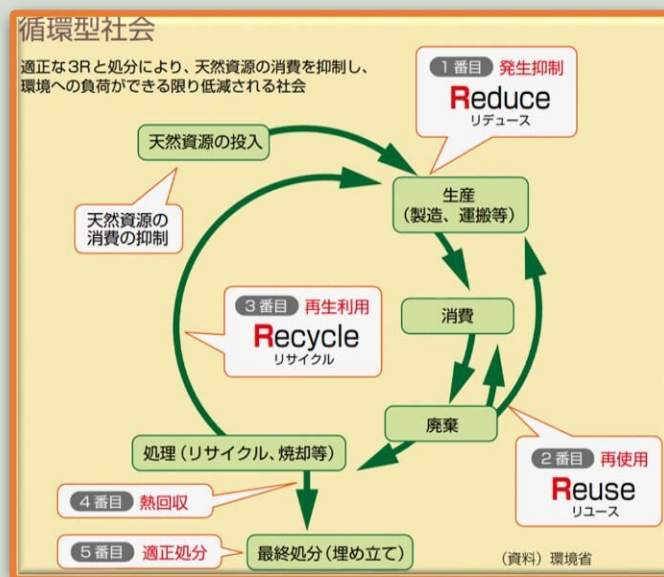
循環型社会

適正な3Rと処分により、天然資源の消費を抑制し、環境への負荷ができる限り低減される社会

1番目 発生抑制
Reduce
リデュース

天然資源の投入

生産
(製造、運搬等)

天然資源の消費の抑制

3番目 再生利用
Recycle
リサイクル

消費

廃棄

処理（リサイクル、焼却等）

2番目 再使用
Reuse
リユース

4番目 熱回収

5番目 適正処分

最終処分（埋め立て）

（資料）環境省